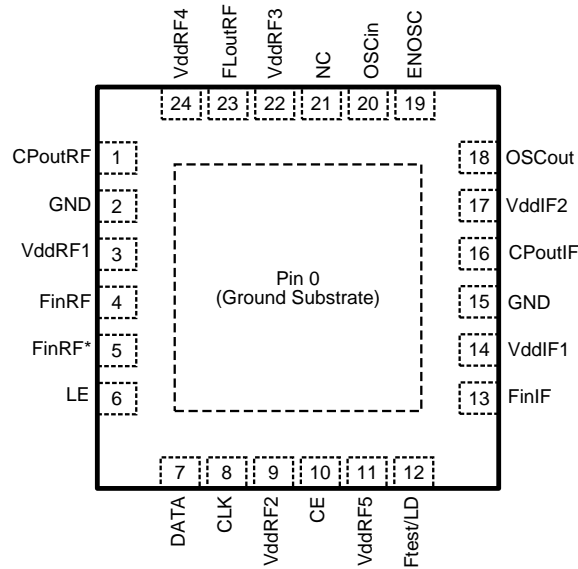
VddRF4 FLoutRF VddRF3 NC OSCin ENOSC

24 23 22 21 20 19

CPoutRF 1
GND 2
VddRF1 3
FinRF 4
FinRF* 5
LE 6

Pin 0
(Ground Substrate)

18 OSCout
17 VddIF2
16 CPoutIF
15 GND
14 VddIF1
13 FinIF

7 8 9 10 11 12

DATA CLK VddRF2 CE VddRF5 Ftest/LD